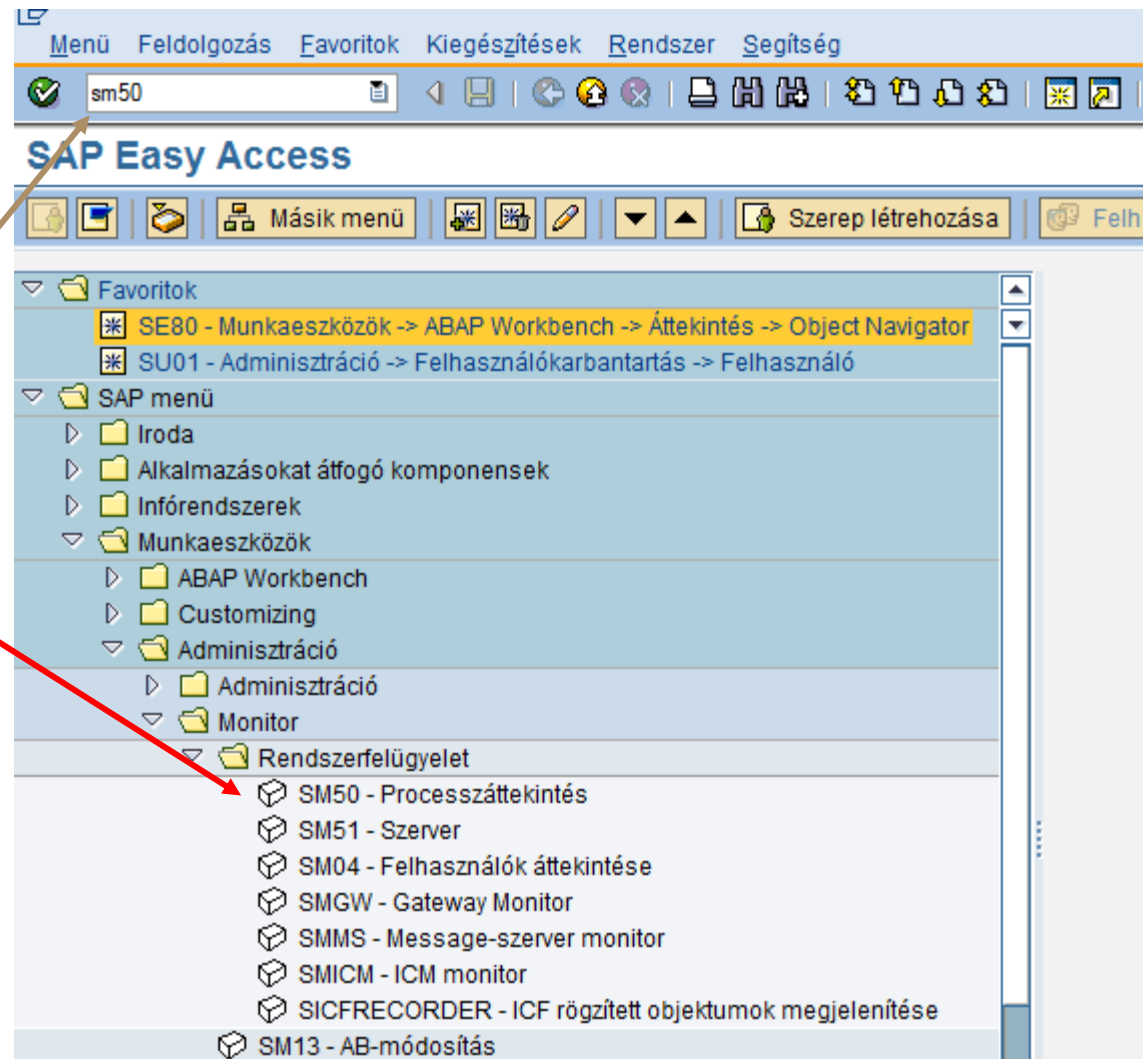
Menü Feldolgozás Favoritok Kiegészítések Rendszer Segítség

sm50

SAP Easy Access

Másik menü Szerep létrehozása Felh

Favoritok
SE80 - Munkaeszközök -> ABAP Workbench -> Áttekintés -> Object Navigator
SU01 - Adminisztráció -> Felhasználókarbantartás -> Felhasználó
SAP menü
Iroda
Alkalmazásokat átfogó komponensek
Infórendszerek
Munkaeszközök
ABAP Workbench
Customizing
Adminisztráció
Adminisztráció
Monitor
Rendszerfelügyelet
SM50 - Processzáttekintés
SM51 - Szerver
SM04 - Felhasználók áttekintése
SMGW - Gateway Monitor
SMMS - Message-szerver monitor
SMICM - ICM monitor
SICFRECORDER - ICF rögzített objektumok megjelenítése
SM13 - AB-módosítás